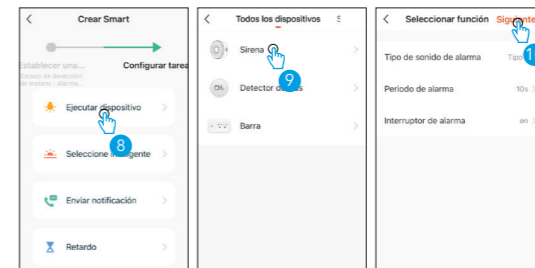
Crear Smart

Establecer una...
Estado de detección de moviento: Alarma...

Configurar tarea

Ejecutar dispositivo

8

Seleccione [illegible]gente

Enviar notificación

Retardo

Todos los dispositivos

Sirena

9

Detector d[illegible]s

Barra

Seleccionar función

Siguiente

1

Tipo de sonido de alarma

Tipo

Período de alarma

10s

Interruptor de alarma

en